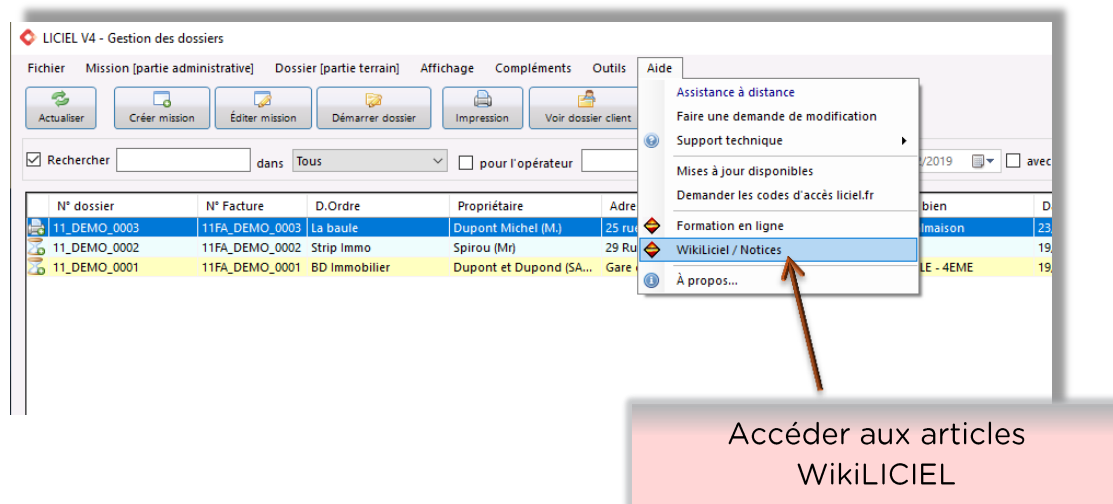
LICIEL V4 - Gestion des dossiers

Fichier Mission [partie administrative] Dossier [partie terrain] Affichage Compléments Outils Aide

Actualiser Créer mission Éditer mission Démarrer dossier Impression Voir dossier client

Rechercher dans Tous pour l'opérateur /2019 avec

| N° dossier | N° Facture | D.Ordre | Propriétaire | Adre | bien | D |
|---|---|---|---|---|---|---|
| 11_DEMO_0003 | 11FA_DEMO_0003 | La baule | Dupont Michel (M.) | 25 rue | maison | 23 |
| 11_DEMO_0002 | 11FA_DEMO_0002 | Strip Immo | Spirou (Mr) | 29 Ru | | 19 |
| 11_DEMO_0001 | 11FA_DEMO_0001 | BD Immobilier | Dupont et Dupond (SA... | Gare | LE - 4EME | 19 |

Assistance à distance
Faire une demande de modification
Support technique
Mises à jour disponibles
Demander les codes d'accès liciel.fr
Formation en ligne
WikiLiciel / Notices
À propos...

Accéder aux articles WikiLICIEL